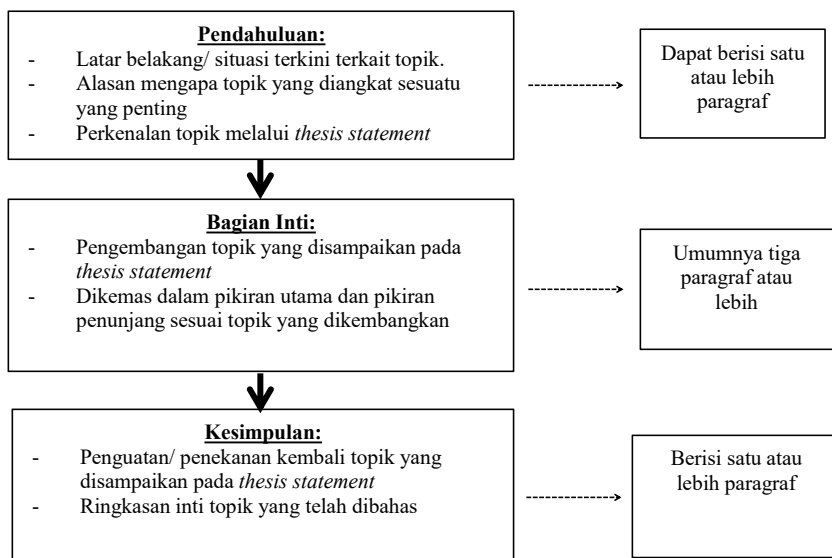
Pendahuluan:
- Latar belakang/ situasi terkini terkait topik.
- Alasan mengapa topik yang diangkat sesuatu yang penting
- Perkenalan topik melalui *thesis statement*

Dapat berisi satu atau lebih paragraf

Bagian Inti:
- Pengembangan topik yang disampaikan pada *thesis statement*
- Dikemas dalam pikiran utama dan pikiran penunjang sesuai topik yang dikembangkan

Umumnya tiga paragraf atau lebih

Kesimpulan:
- Penguatan/ penekanan kembali topik yang disampaikan pada *thesis statement*
- Ringkasan inti topik yang telah dibahas

Berisi satu atau lebih paragraf